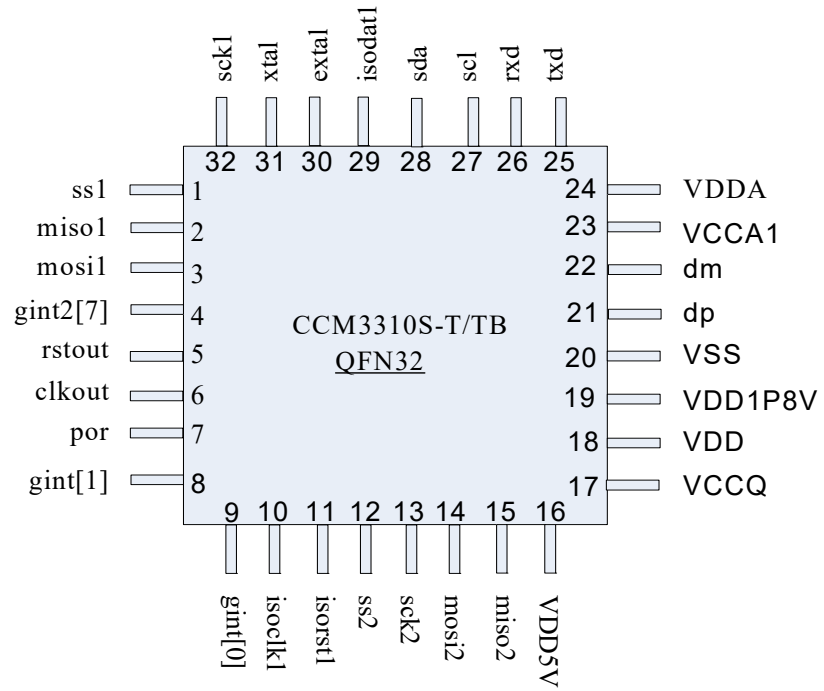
sck1 xtal extal isodat1 sda scl rxd txd

32 31 30 29 28 27 26 25

ss1 1
miso1 2
mosi1 3
gint2[7] 4
rstout 5
clkout 6
por 7
gint[1] 8

24 VDDA
23 VCCA1
22 dm
21 dp
20 VSS
19 VDD1P8V
18 VDD
17 VCCQ

CCM3310S-T/TB
QFN32

9 10 11 12 13 14 15 16

gint[0] isoclk1 isorst1 ss2 sck2 mosi2 miso2 VDD5V